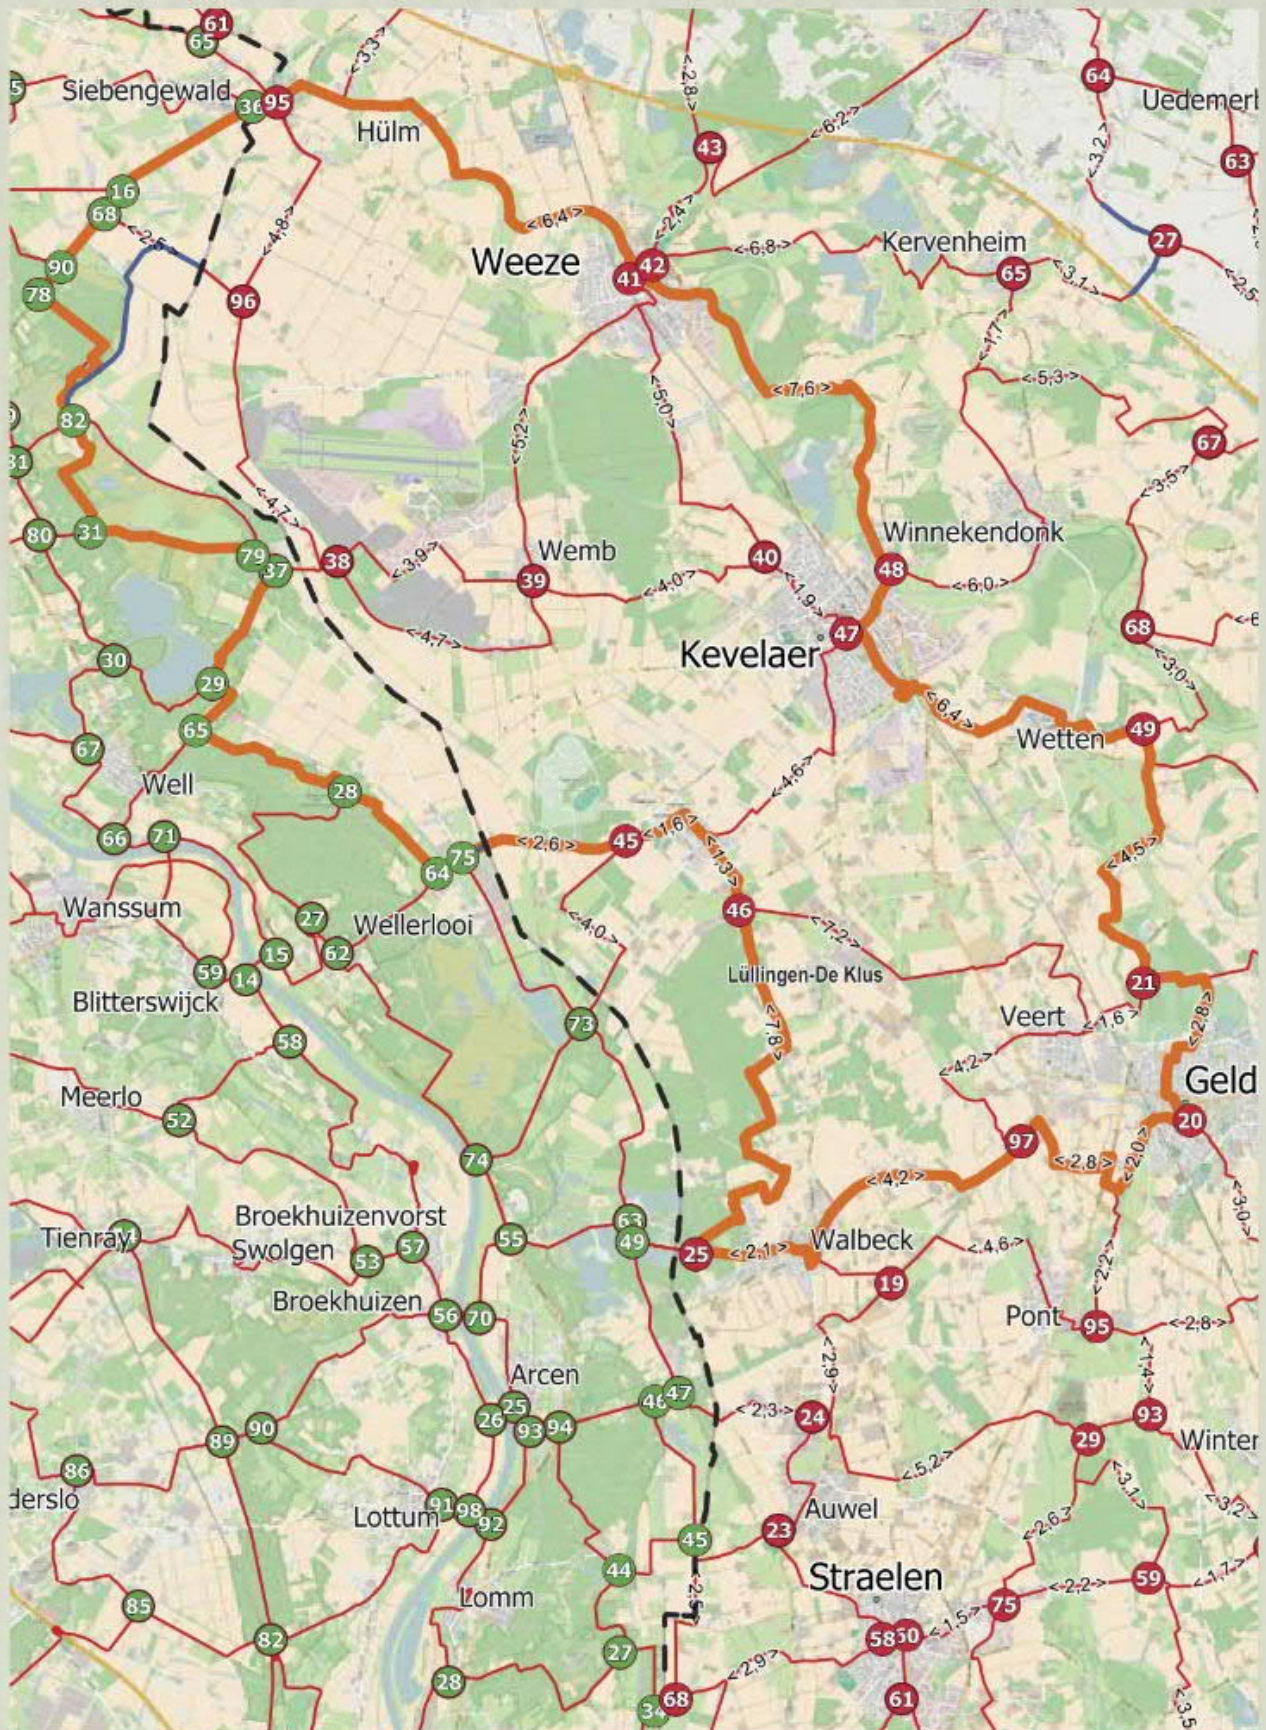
61
65
Siebengewald
36
95
Hülm
<3,3>
<2,8>
43
<6,2>
64
Uedemerl
63
16
68
<2,5>
<4,8>
<6,4>
<2,4>
Weeze
41
42
<6,8>
Kervenheim
65
<3,2>
27
<3,1>
<2,5>
90
78
96
82
<7,6>
<5,0>
<5,2>
<1,7>
<5,3>
67
81
80
31
<4,7>
79
37
38
<3,9>
Wemb
39
40
<4,0>
<1,9>
Winnekendonk
48
<6,0>
<3,5>
<4,7>
Kevelaer
47
68
30
29
<6,4>
Wetten
49
<3,0>
67
65
Well
28
<4,6>
66
71
75
64
<2,6>
45
<1,6>
<1,3>
<4,5>
Wanssum
27
Wellerlooi
62
<4,0>
46
<7,2>
59
14
15
Blitterswijck
Lüllingen-De Klus
21
58
73
<7,8>
Veert
<1,6>
<2,8>
Meerlo
52
<4,2>
Geld
20
97
<2,8>
<2,0>
74
<4,2>
<3,0>
Broekhuizenvorst
Tienray
Swolgen
53
57
55
63
49
25
<2,1>
Walbeck
19
<4,6>
Broekhuizen
56
70
<2,2>
Pont
95
<2,8>
<2,9>
Arcen
25
26
93
94
46
47
<2,3>
24
<1,4>
29
93
Winter
89
90
86
<5,2>
derslo
<3,1>
Lottum
91
98
92
45
23
Auwel
<2,6>
<3,2>
44
Lomm
Straelen
<2,2>
59
<1,7>
85
<2,5>
58
60
<1,5>
75
82
27
28
34
68
<2,9>
61
<3,5>